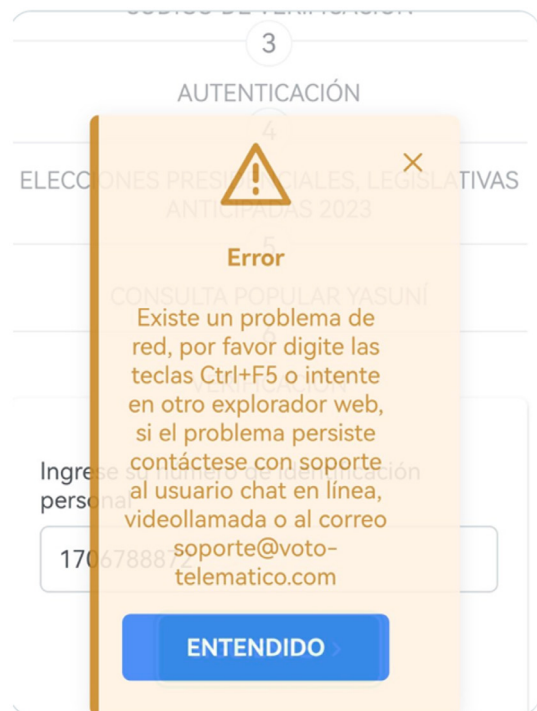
3

AUTENTICACIÓN

4

ELECC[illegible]ONES PRESI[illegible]ENCIALES, LEGIS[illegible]ATIVAS ANTICIPADAS 2023

5

CONSULTA POPULAR YASUNÍ

Error

Existe un problema de red, por favor digite las teclas Ctrl+F5 o intente en otro explorador web, si el problema persiste contáctese con soporte al usuario chat en línea, videollamada o al correo soporte@voto-telematico.com

Ingre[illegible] su número de identificación perso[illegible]al

17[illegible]6788872

ENTENDIDO